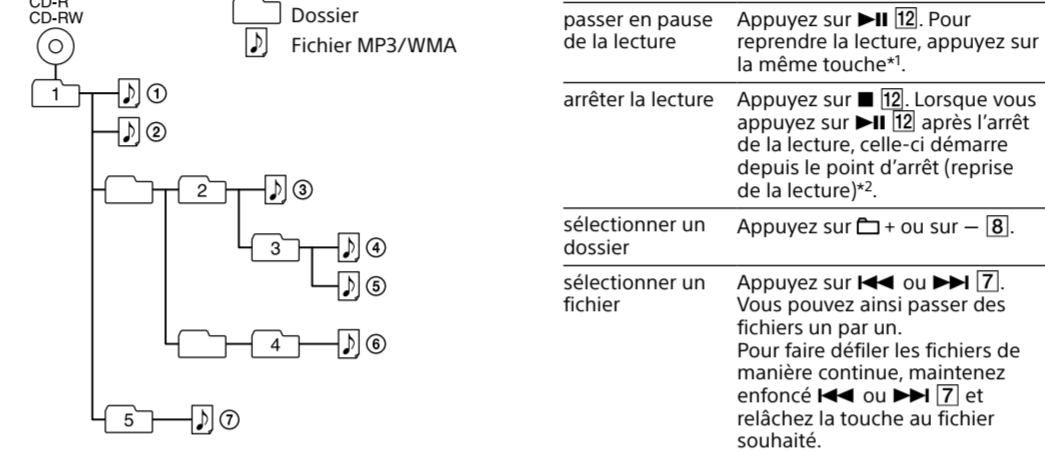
CD-R
CD-RW

Dossier
Fichier MP3/WMA

1 ① ② 2 ③ 3 ④ ⑤ 4 ⑥ 5 ⑦

| | |
|---|---|
| passer en pause de la lecture | Appuyez sur ►II 12. Pour reprendre la lecture, appuyez sur la même touche*1. |
| arrêter la lecture | Appuyez sur ■ 12. Lorsque vous appuyez sur ►II 12 après l'arrêt de la lecture, celle-ci démarre depuis le point d'arrêt (reprise de la lecture)*2. |
| sélectionner un dossier | Appuyez sur + ou sur – 8. |
| sélectionner un fichier | Appuyez sur I◄◄ ou ►►I 7. Vous pouvez ainsi passer des fichiers un par un. Pour faire défiler les fichiers de manière continue, maintenez enfoncé I◄◄ ou ►►I 7 et relâchez la touche au fichier souhaité. |